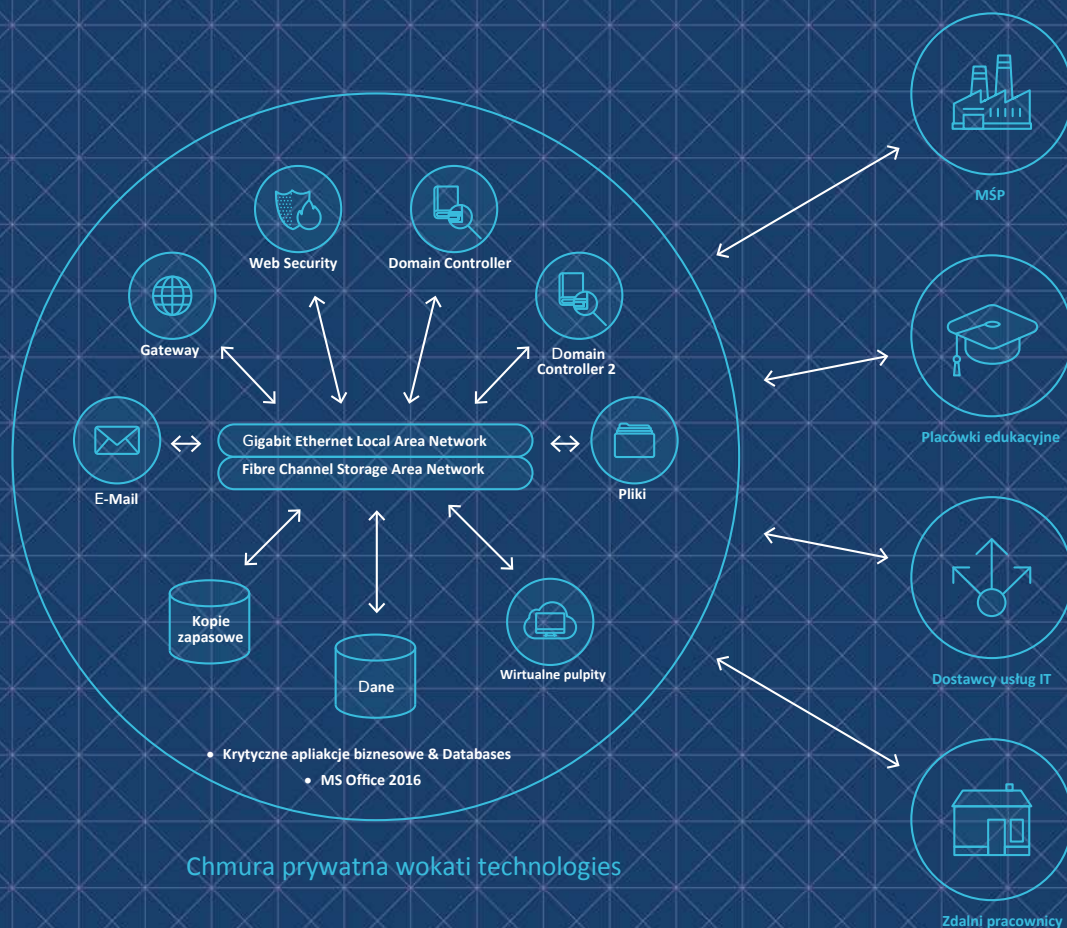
Web Security

Domain Controller

Gateway

Domain Controller 2

E-Mail

Gigabit Ethernet Local Area Network

Fibre Channel Storage Area Network

Pliki

Kopie zapasowe

Dane

Wirtualne pulpity

• Krytyczne apliakcje biznesowe & Databases

• MS Office 2016

Chmura prywatna wokati technologies

MŚP

Placówki edukacyjne

Dostawcy usług IT

Zdalni pracownicy